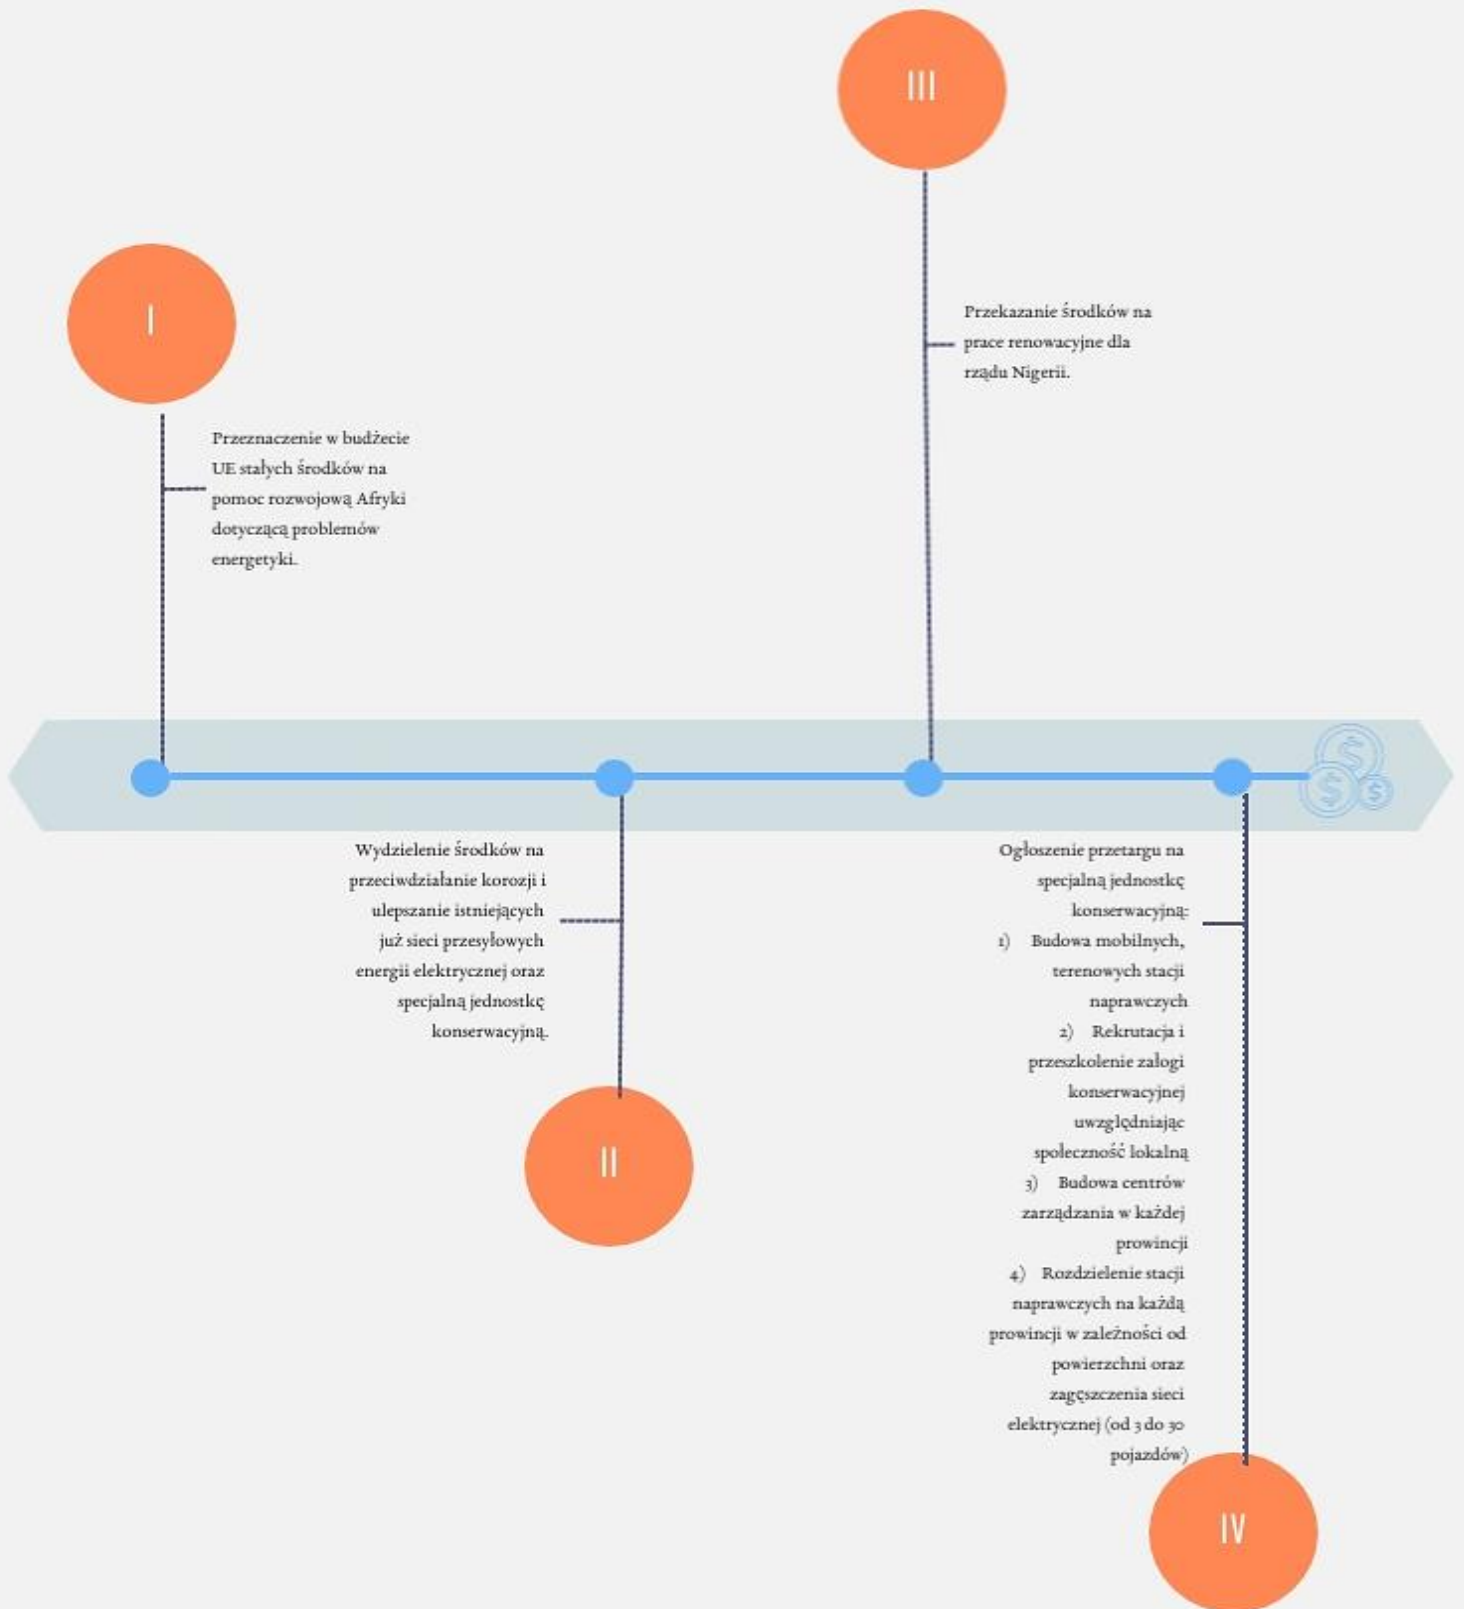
III

I

Przekazanie środków na prace renowacyjne dla rządu Nigerii.

Przeznaczenie w budżecie UE stałych środków na pomoc rozwojową Afryki dotyczącą problemów energetyki.

Wydzielenie środków na przeciwdziałanie korozji i ulepszanie istniejących już sieci przesyłowych energii elektrycznej oraz specjalną jednostkę konserwacyjną.

Ogłoszenie przetargu na specjalną jednostkę konserwacyjną:
1) Budowa mobilnych, terenowych stacji naprawczych
2) Rekrutacja i przeszkolenie załogi konserwacyjnej uwzględniając społeczność lokalną
3) Budowa centrów zarządzania w każdej prowincji
4) Rozdzielenie stacji naprawczych na każdą prowincji w zależności od powierzchni oraz zagęszczenia sieci elektrycznej (od 3 do 30 pojazdów)

II

IV